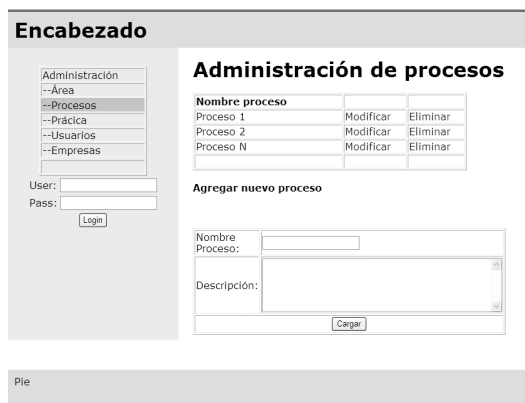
Encabezado

Administración
--Área
--Procesos
--Prácica
--Usuarios
--Empresas

User:
Pass:
Login

Administración de procesos

| Nombre proceso | | |
|---|---|---|
| Proceso 1 | Modificar | Eliminar |
| Proceso 2 | Modificar | Eliminar |
| Proceso N | Modificar | Eliminar |
| | | |

Agregar nuevo proceso

| Nombre Proceso: | |
|---|---|
| Descripción: | |
| Cargar | |

Pie